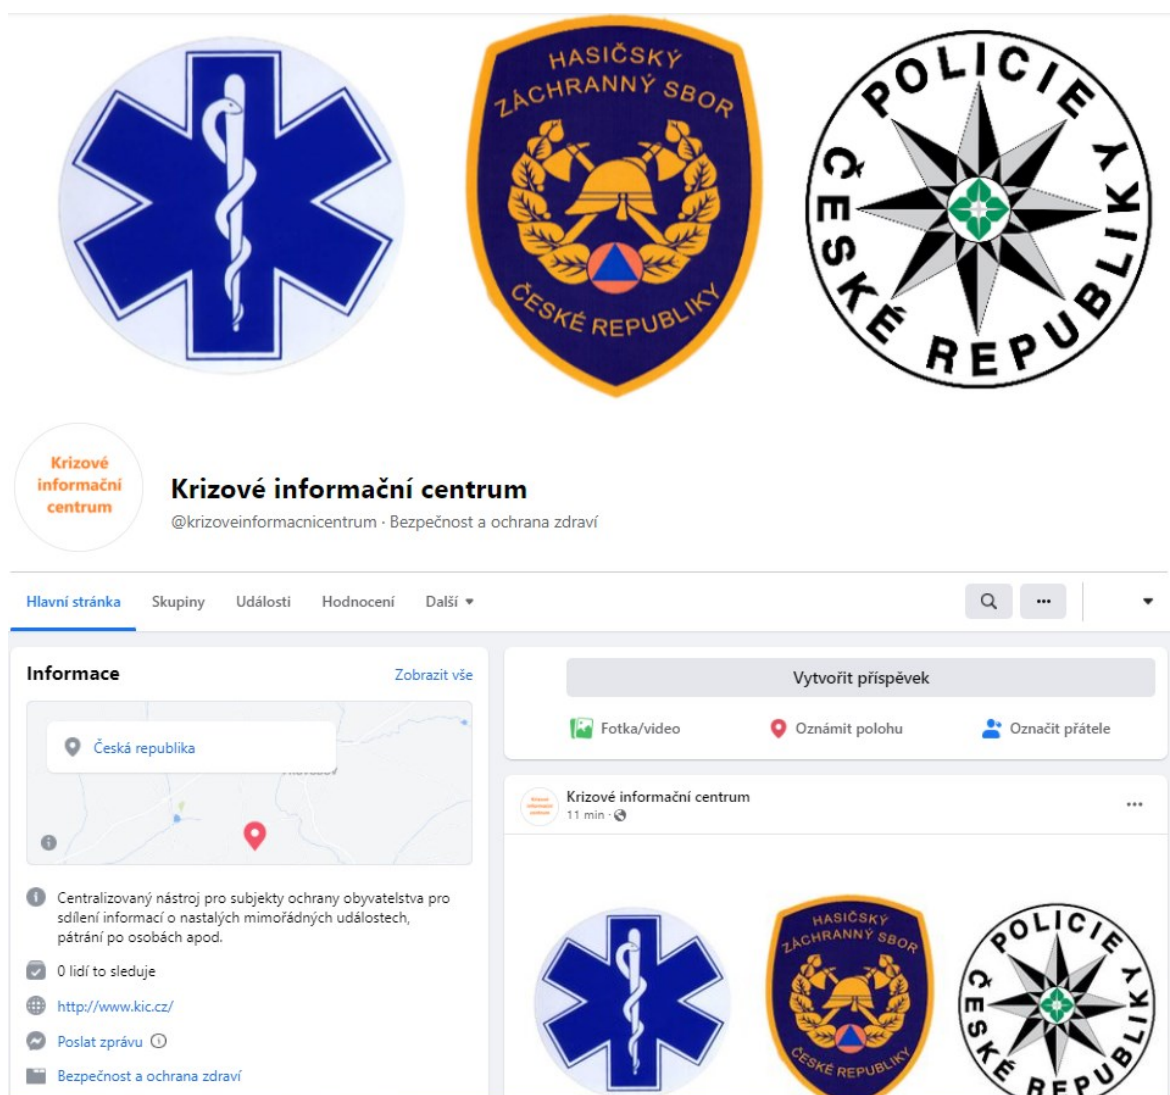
HASIČSKÝ ZÁCHRANNÝ SBOR ČESKÉ REPUBLIKY

POLICIE ČESKÉ REPUBLIKY

Krizové informační centrum

Krizové informační centrum

@krizoveinformacnicentrum · Bezpečnost a ochrana zdraví

Hlavní stránka Skupiny Události Hodnocení Další ▾

Informace Zobrazit vše

Česká republika

Centralizovaný nástroj pro subjekty ochrany obyvatelstva pro sdílení informací o nastalých mimořádných událostech, pátrání po osobách apod.

0 lidí to sleduje

http://www.kic.cz/

Poslat zprávu

Bezpečnost a ochrana zdraví

Vytvořit příspěvek

Fotka/video Oznámit polohu Označit přátele

Krizové informační centrum
11 min ·

HASIČSKÝ ZÁCHRANNÝ SBOR ČESKÉ REPUBLIKY

POLICIE ČESKÉ REPUB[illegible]